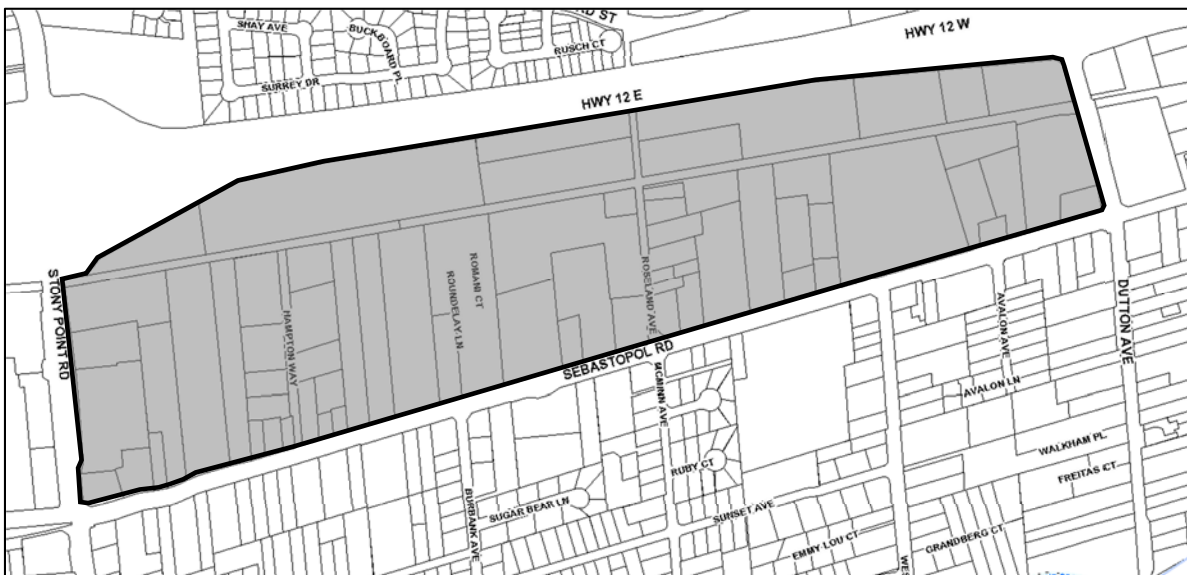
SHAY AVE
BUCKBOARD PL
RD ST
RUSCH CT
HWY 12 W
SURREY DR
HWY 12 E
STONY POINT RD
HAMPTON WAY
ROMANI CT
ROUNDELAY LN
ROSELAND AVE
SEBASTOPOL RD
MCMINN AVE
AVALON AVE
DUTTON AVE
AVALON LN
WALKHAM PL
FREITAS CT
RUBY CT
SUGAR BEAR LN
BURBANK AVE
SUNSET AVE
EMMY LOU CT
WES
GRANDBERG CT